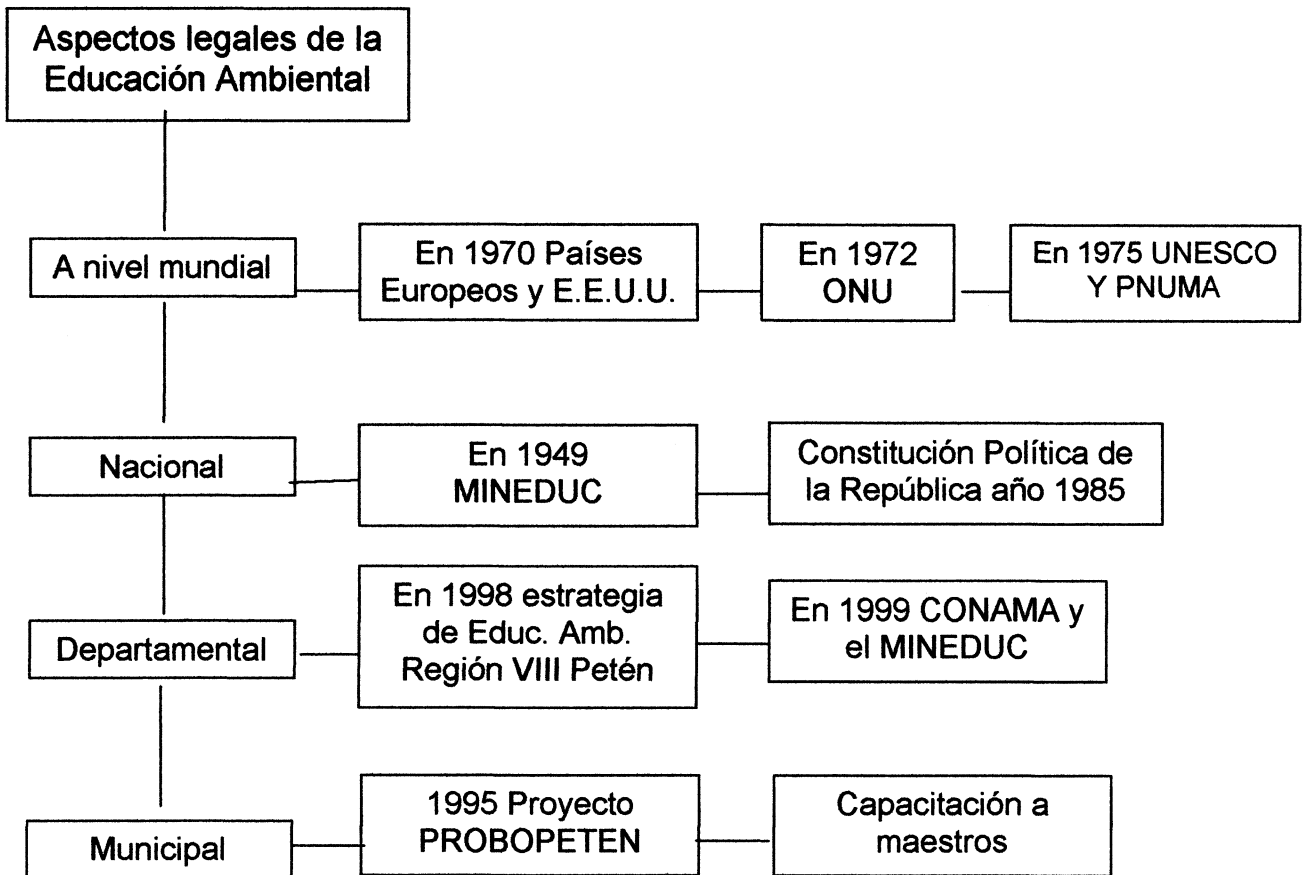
Aspectos legales de la Educación Ambiental

A nivel mundial

En 1970 Países Europeos y E.E.U.U.

En 1972 ONU

En 1975 UNESCO Y PNUMA

Nacional

En 1949 MINEDUC

Constitución Política de la República año 1985

Departamental

En 1998 estrategia de Educ. Amb. Región VIII Petén

En 1999 CONAMA y el MINEDUC

Municipal

1995 Proyecto PROBOPETEN

Capacitación a maestros